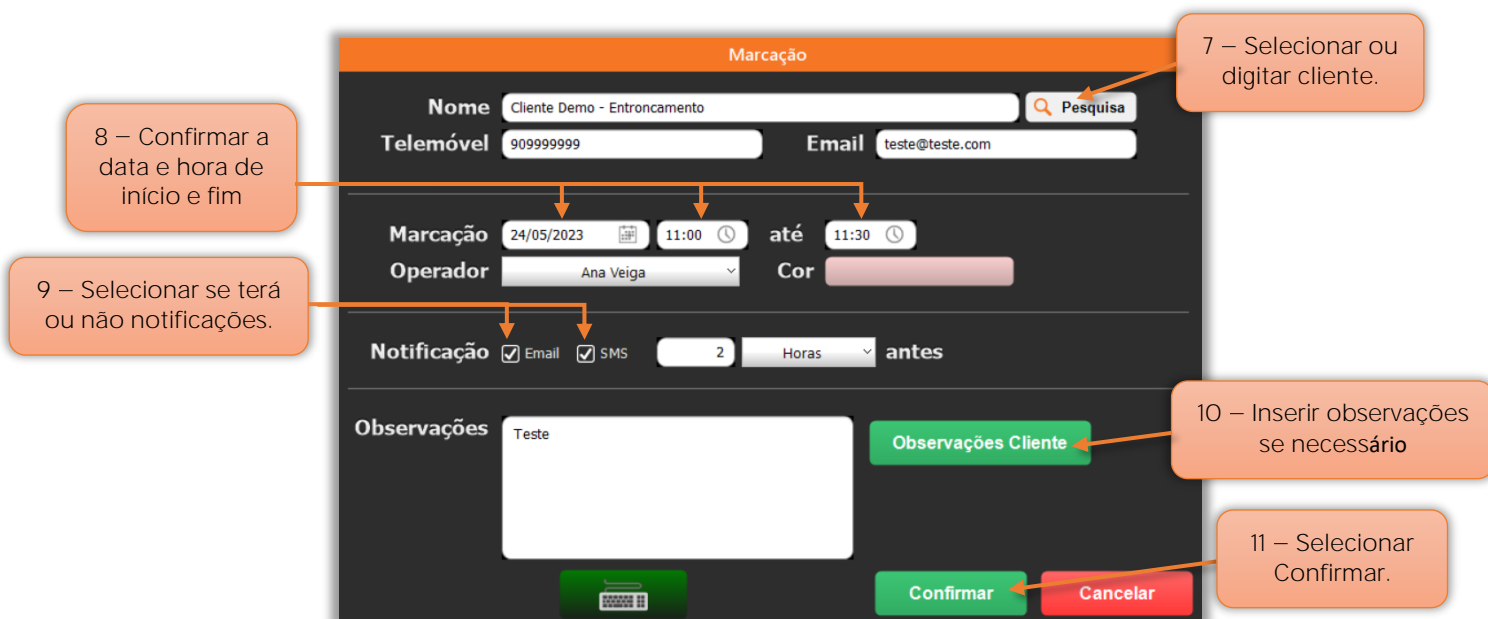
Marcação

7 – Selecionar ou digitar cliente.

Nome Cliente Demo - Entroncamento Pesquisa

Telemóvel 909999999 Email teste@teste.com

8 – Confirmar a data e hora de início e fim

Marcação 24/05/2023 11:00 até 11:30

Operador Ana Veiga Cor

9 – Selecionar se terá ou não notificações.

Notificação Email SMS 2 Horas antes

Observações Teste

Observações Cliente

10 – Inserir observações se necessário

11 – Selecionar Confirmar.

Confirmar Cancelar